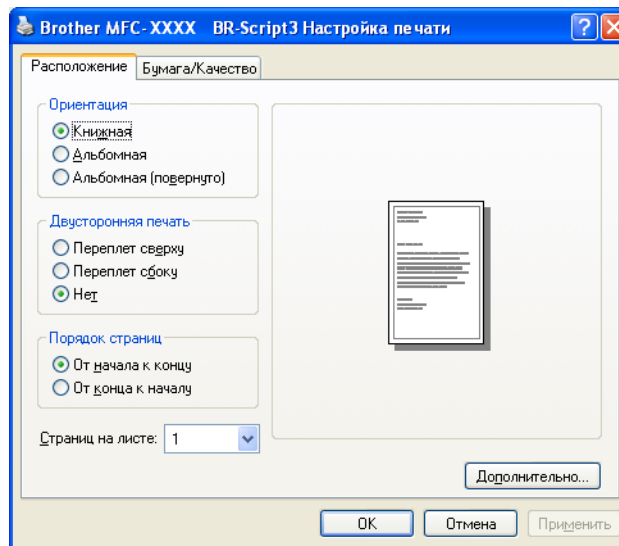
Brother MFC-XXXX BR-Script3 Настройка печати

Расположение | Бумага/Качество

Ориентация
Книжная
Альбомная
Альбомная (повернуто)

Двусторонняя печать
Переплет сверху
Переплет сбоку
Нет

Порядок страниц
От начала к концу
От конца к началу

Страниц на листе: 1

Дополнительно...

OK | Отмена | Применить